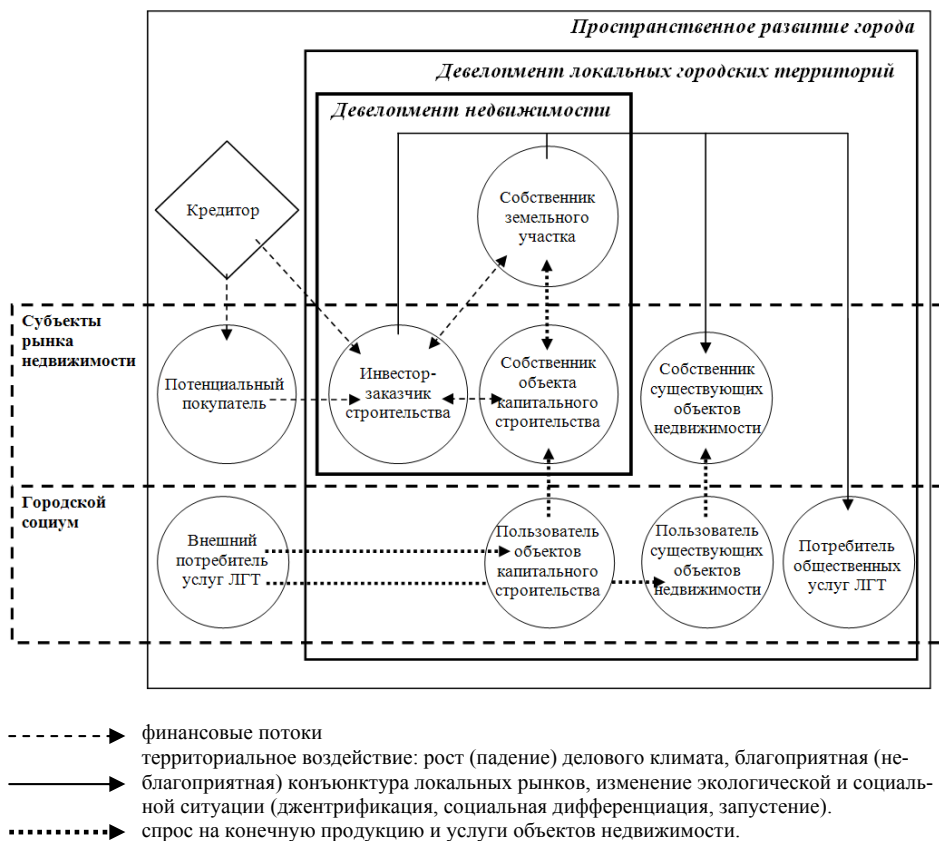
Пространственное развитие города

Девелопмент локальных городских территорий

Девелопмент недвижимости

Кредитор

Собственник земельного участка

Субъекты рынка недвижимости

Потенциальный покупатель

Инвестор-заказчик строительства

Собственник объекта капитального строительства

Собственник существующих объектов недвижимости

Городской социум

Внешний потребитель услуг ЛГТ

Пользователь объектов капитального строительства

Пользователь существующих объектов недвижимости

Потребитель общественных услуг ЛГТ

финансовые потоки

территориальное воздействие: рост (падение) делового климата, благоприятная (неблагоприятная) конъюнктура локальных рынков, изменение экологической и социальной ситуации (джентрификация, социальная дифференциация, запустение).

спрос на конечную продукцию и услуги объектов недвижимости.